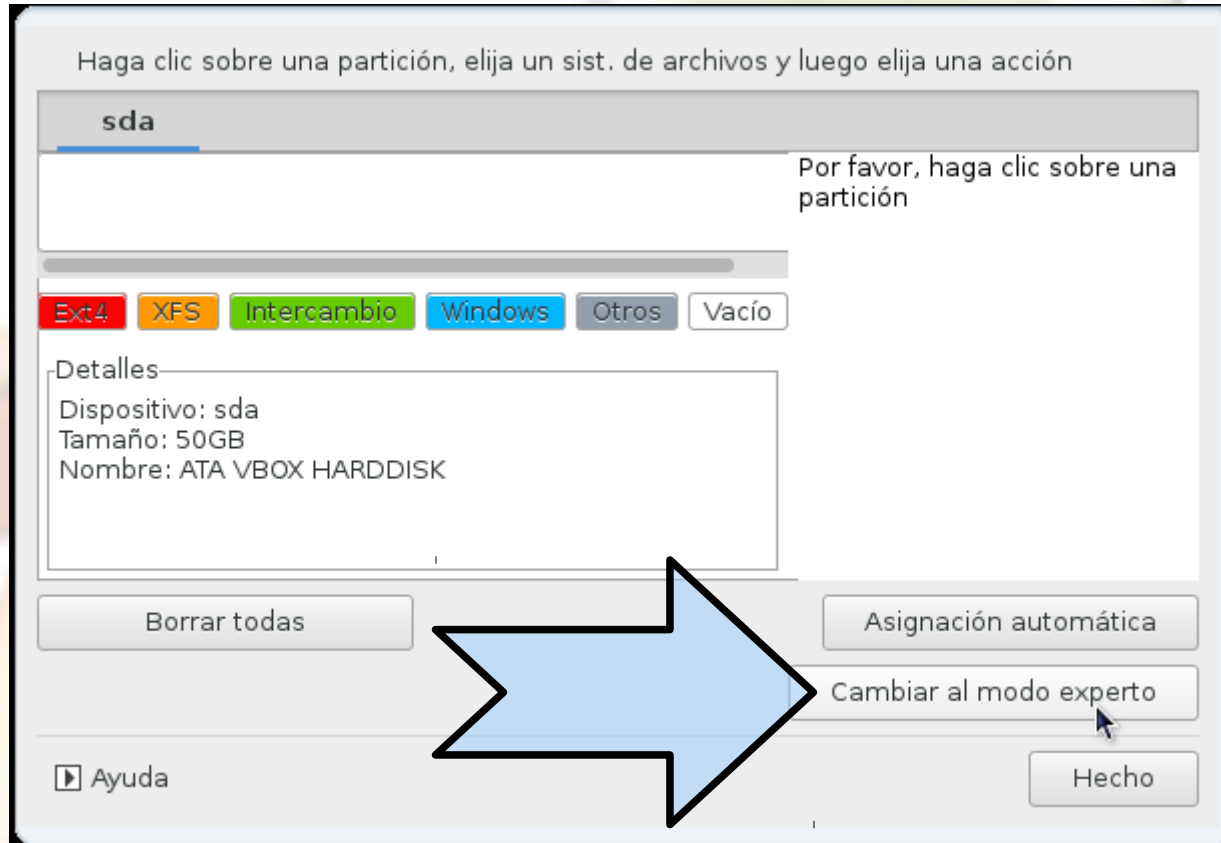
Haga clic sobre una partición, elija un sist. de archivos y luego elija una acción

sda

Por favor, haga clic sobre una partición

Ext4 XFS Intercambio Windows Otros Vacío

Detalles
Dispositivo: sda
Tamaño: 50GB
Nombre: ATA VBOX HARDDISK

Borrar todas

Asignación automática

Cambiar al modo experto

Ayuda

Hecho